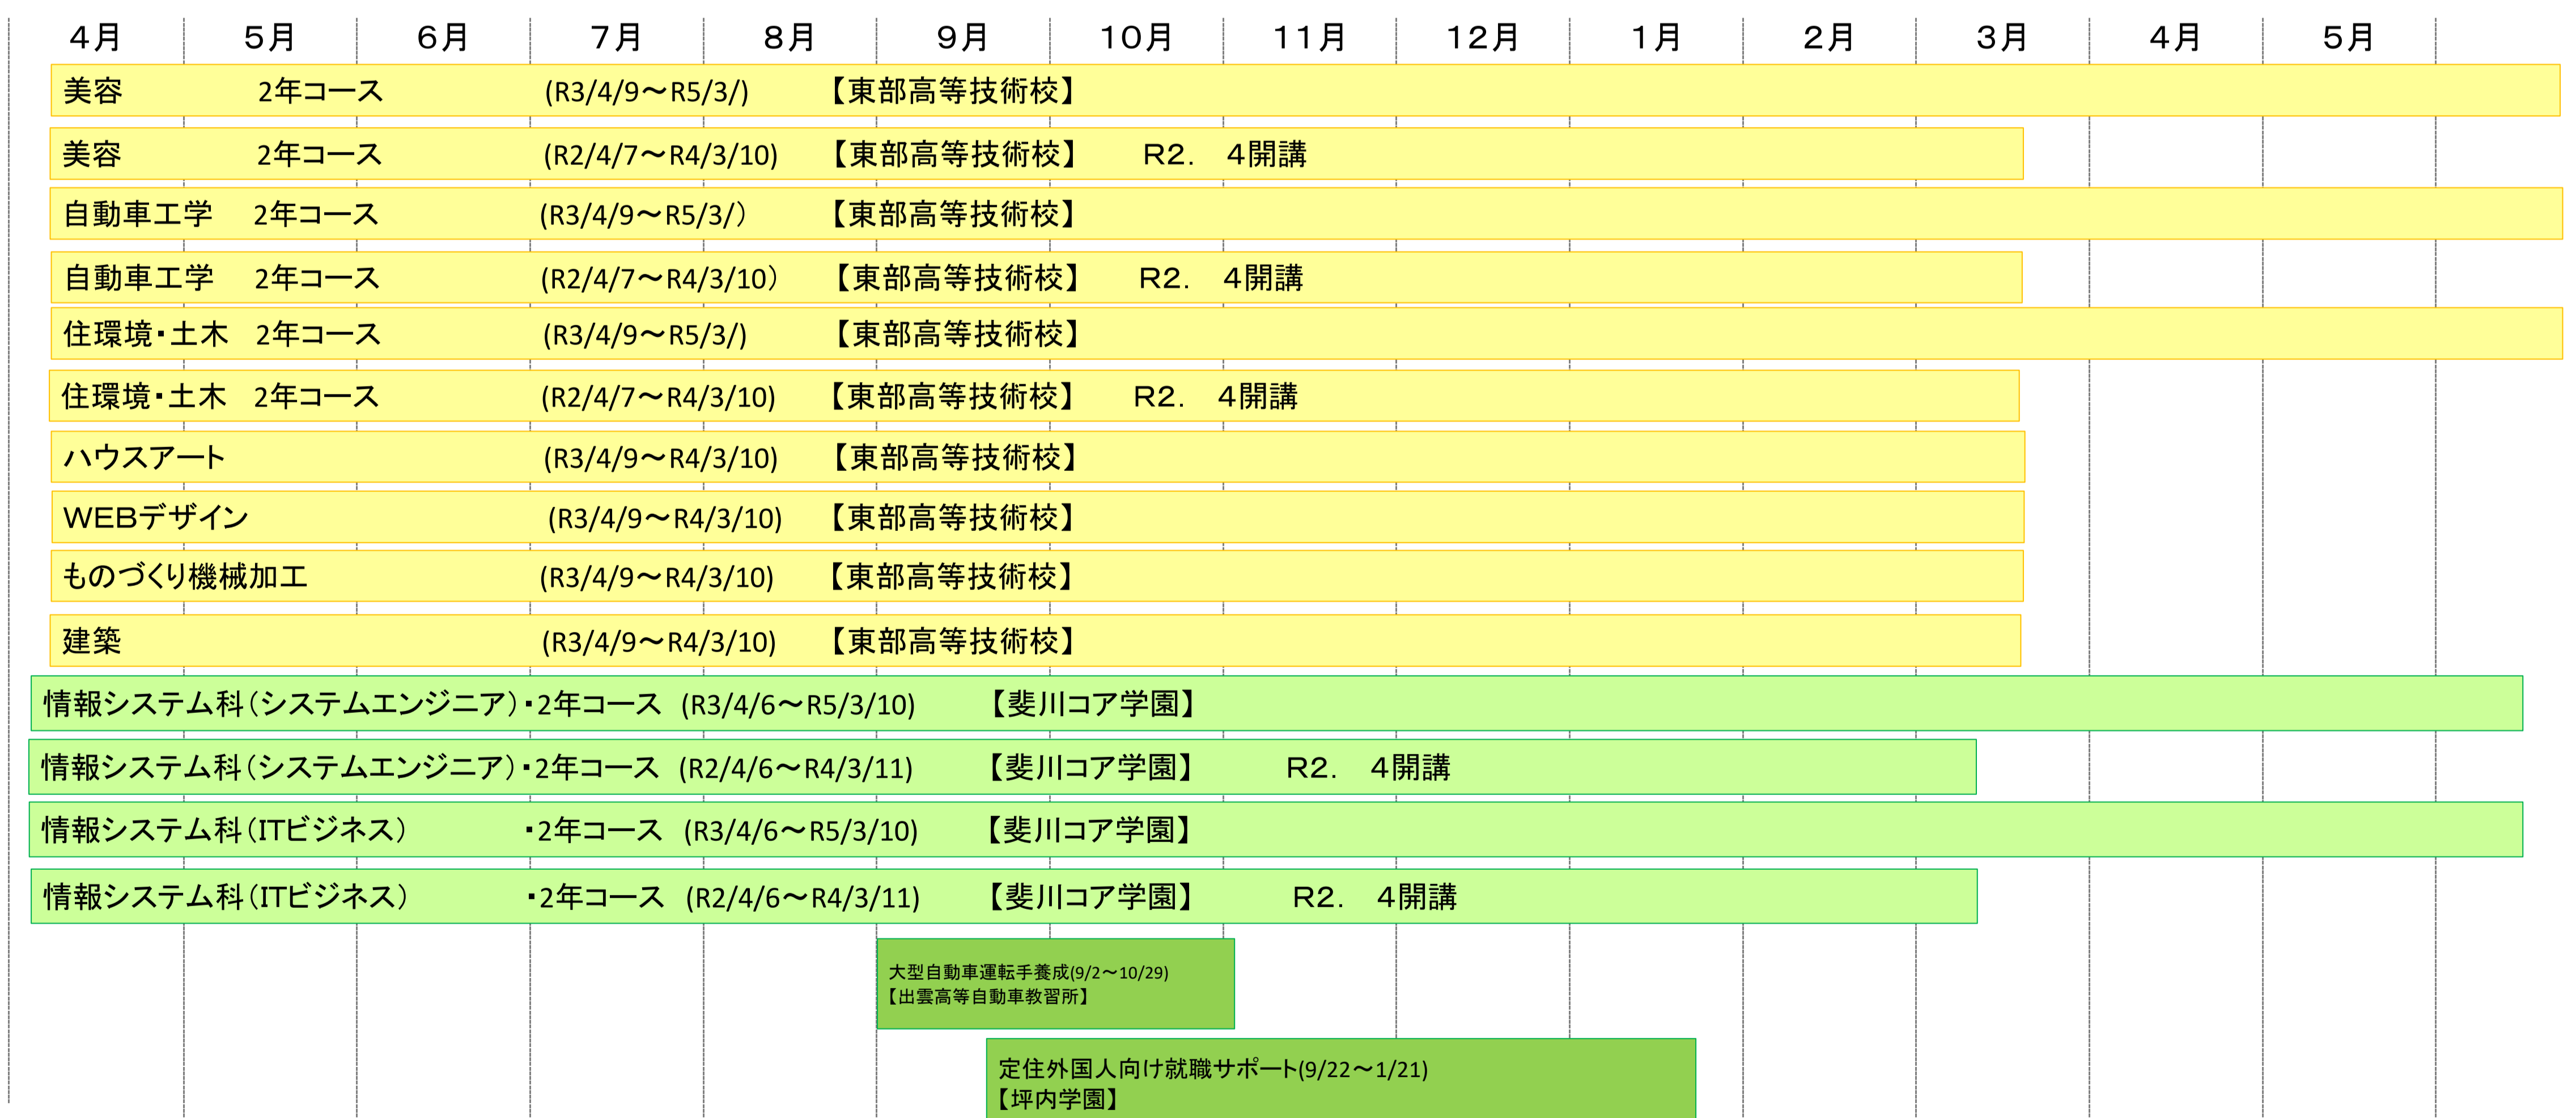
4月 5月 6月 7月 8月 9月 10月 11月 12月 1月 2月 3月 4月 5月

美容 2年コース (R3/4/9～R5/3/) 【東部高等技術校】

美容 2年コース (R2/4/7～R4/3/10) 【東部高等技術校】 R2. 4開講

自動車工学 2年コース (R3/4/9～R5/3/) 【東部高等技術校】

自動車工学 2年コース (R2/4/7～R4/3/10) 【東部高等技術校】 R2. 4開講

住環境・土木 2年コース (R3/4/9～R5/3/) 【東部高等技術校】

住環境・土木 2年コース (R2/4/7～R4/3/10) 【東部高等技術校】 R2. 4開講

ハウスアート (R3/4/9～R4/3/10) 【東部高等技術校】

WEBデザイン (R3/4/9～R4/3/10) 【東部高等技術校】

ものづくり機械加工 (R3/4/9～R4/3/10) 【東部高等技術校】

建築 (R3/4/9～R4/3/10) 【東部高等技術校】

情報システム科（システムエンジニア）・2年コース (R3/4/6～R5/3/10) 【斐川コア学園】

情報システム科（システムエンジニア）・2年コース (R2/4/6～R4/3/11) 【斐川コア学園】 R2. 4開講

情報システム科（ITビジネス） ・2年コース (R3/4/6～R5/3/10) 【斐川コア学園】

情報システム科（ITビジネス） ・2年コース (R2/4/6～R4/3/11) 【斐川コア学園】 R2. 4開講

大型自動車運転手養成(9/2～10/29)
【出雲高等自動車教習所】

定住外国人向け就職サポート(9/22～1/21)
【坪内学園】